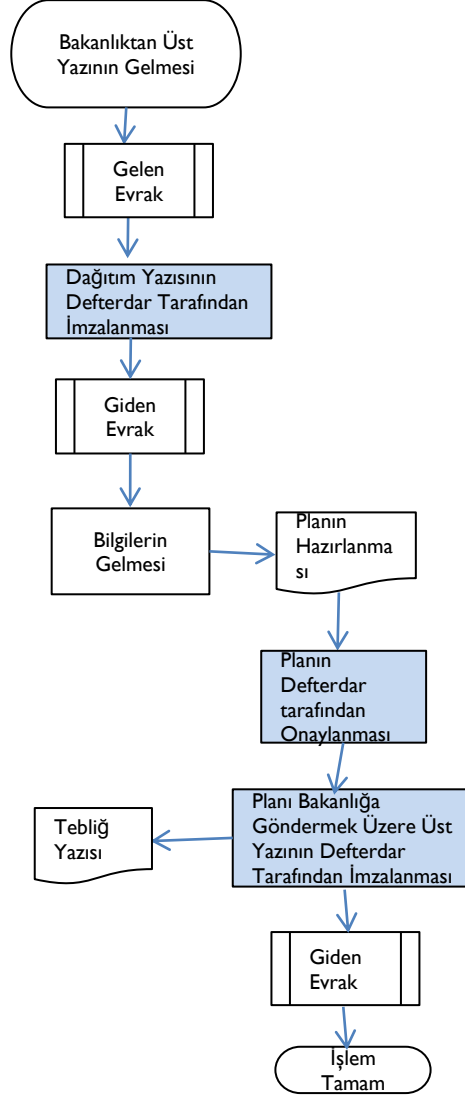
Bakanlıktan Üst Yazının Gelmesi

Gelen Evrak

Dağıtım Yazısının Defterdar Tarafından İmzalanması

Giden Evrak

Bilgilerin Gelmesi

Planın Hazırlanma sı

Planın Defterdar tarafından Onaylanması

Tebliğ Yazısı

Planı Bakanlığa Göndermek Üzere Üst Yazının Defterdar Tarafından İmzalanması

Giden Evrak

İşlem Tamam